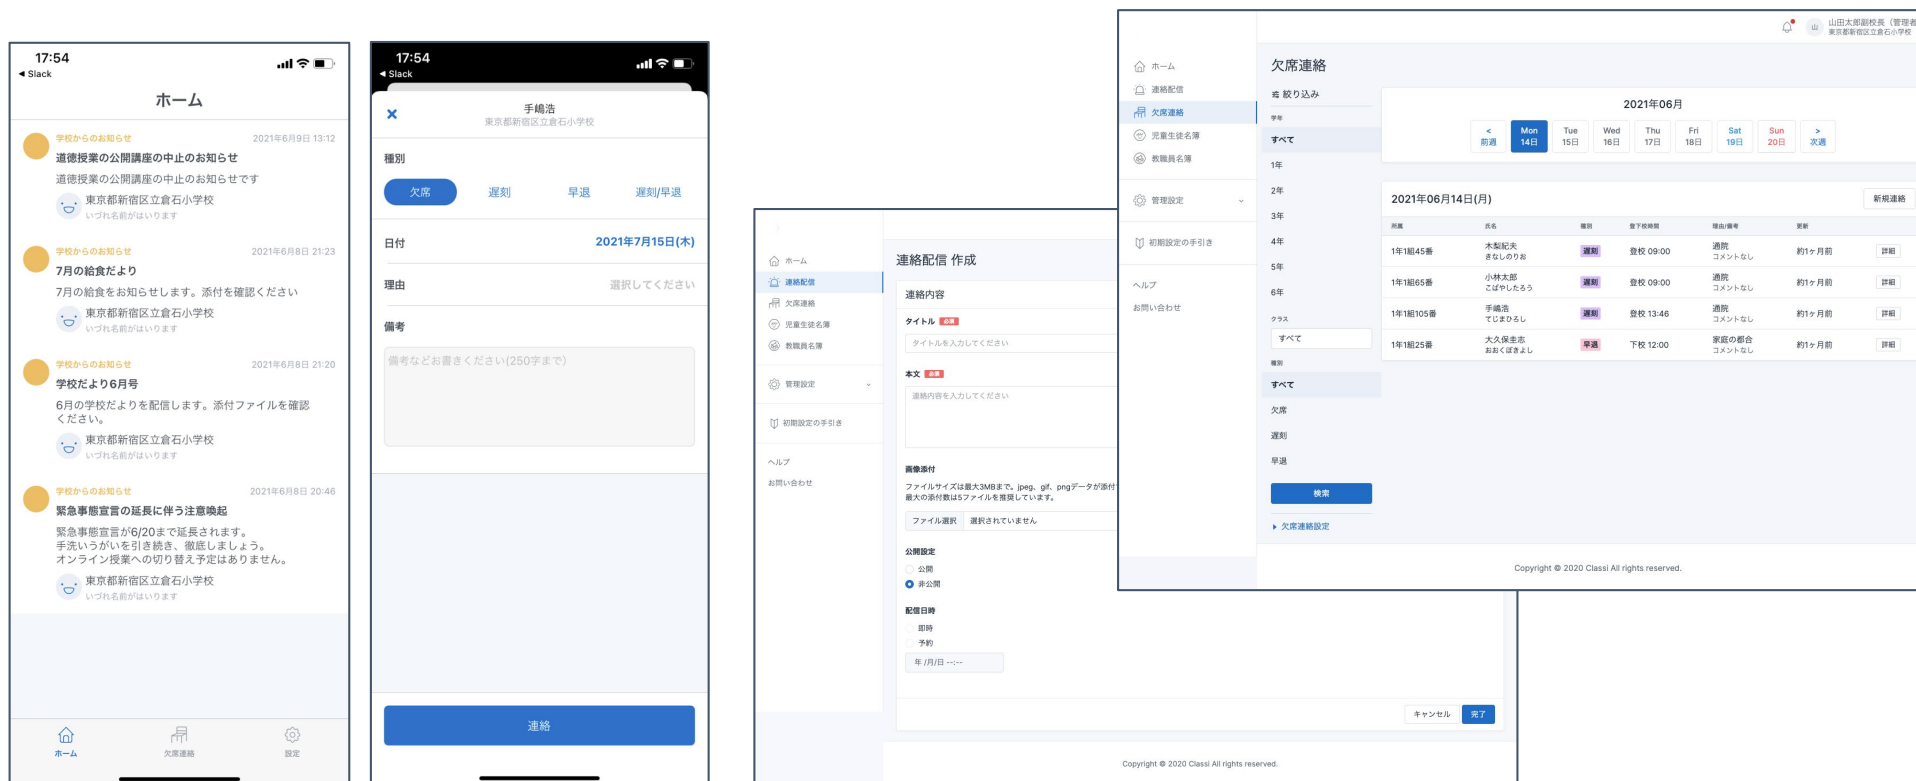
17:54
◀ Slack

ホーム

学校からのお知らせ 2021年6月9日 13:12
道徳授業の公開講座の中止のお知らせ
道徳授業の公開講座の中止のお知らせです
東京都新宿区立倉石小学校
いづれ名前がはいります

学校からのお知らせ 2021年6月8日 21:23
7月の給食だより
7月の給食をお知らせします。添付を確認ください
東京都新宿区立倉石小学校
いづれ名前がはいります

学校からのお知らせ 2021年6月8日 21:20
学校だより6月号
6月の学校だよりを配信します。添付ファイルを確認ください。
東京都新宿区立倉石小学校
いづれ名前がはいります

学校からのお知らせ 2021年6月8日 20:46
緊急事態宣言の延長に伴う注意喚起
緊急事態宣言が6/20まで延長されます。
手洗いうがいを引き続き、徹底しましょう。
オンライン授業への切り替え予定はありません。
東京都新宿区立倉石小学校
いづれ名前がはいります

ホーム 欠席連絡 設定

17:54
◀ Slack

×
手嶋浩
東京都新宿区立倉石小学校

種別
欠席 遅刻 早退 遅刻/早退

日付 2021年7月15日(木)

理由 選択してください

備考
備考などお書きください(250字まで)

連絡

ホーム
連絡配信
欠席連絡
児童生徒名簿
教職員名簿
管理設定
初期設定の手引き
ヘルプ
お問い合わせ

連絡配信 作成
連絡内容
タイトル 必須
タイトルを入力してください
本文 必須
連絡内容を入力してください
画像添付
ファイルサイズは最大3MBまで。jpeg、gif、pngデータが添付
最大の添付数は5ファイルを推奨しています。
ファイル選択 選択されていません
公開設定
公開
非公開
配信日時
即時
予約
年/月/日 --:--
キャンセル 完了
Copyright © 2020 Classi All rights reserved.

ホーム
連絡配信
欠席連絡
児童生徒名簿
教職員名簿
管理設定
初期設定の手引き
ヘルプ
お問い合わせ

山田太郎副校長（管理者
東京都新宿区立倉石小学校

欠席連絡
絞り込み
学年
すべて
1年
2年
3年
4年
5年
6年
クラス
すべて
種別
すべて
欠席
遅刻
早退
検索
欠席連絡設定

2021年06月
< 前週 | Mon 14日 | Tue 15日 | Wed 16日 | Thu 17日 | Fri 18日 | Sat 19日 | Sun 20日 | > 次週

2021年06月14日(月) 新規連絡

| 所属 | 氏名 | 種別 | 登下校時間 | 理由/備考 | 更新 | |
|---|---|---|---|---|---|---|
| 1年1組45番 | 木梨紀夫 きなしのりお | 遅刻 | 登校 09:00 | 通院 コメントなし | 約1ヶ月前 | 詳細 |
| 1年1組65番 | 小林太郎 こばやしたろう | 遅刻 | 登校 09:00 | 通院 コメントなし | 約1ヶ月前 | 詳細 |
| 1年1組105番 | 手嶋浩 てじまひろし | 遅刻 | 登校 13:46 | 通院 コメントなし | 約1ヶ月前 | 詳細 |
| 1年1組25番 | 大久保圭志 おおくぼきよし | 早退 | 下校 12:00 | 家庭の都合 コメントなし | 約1ヶ月前 | 詳細 |

Copyright © 2020 Classi All rights reserved.